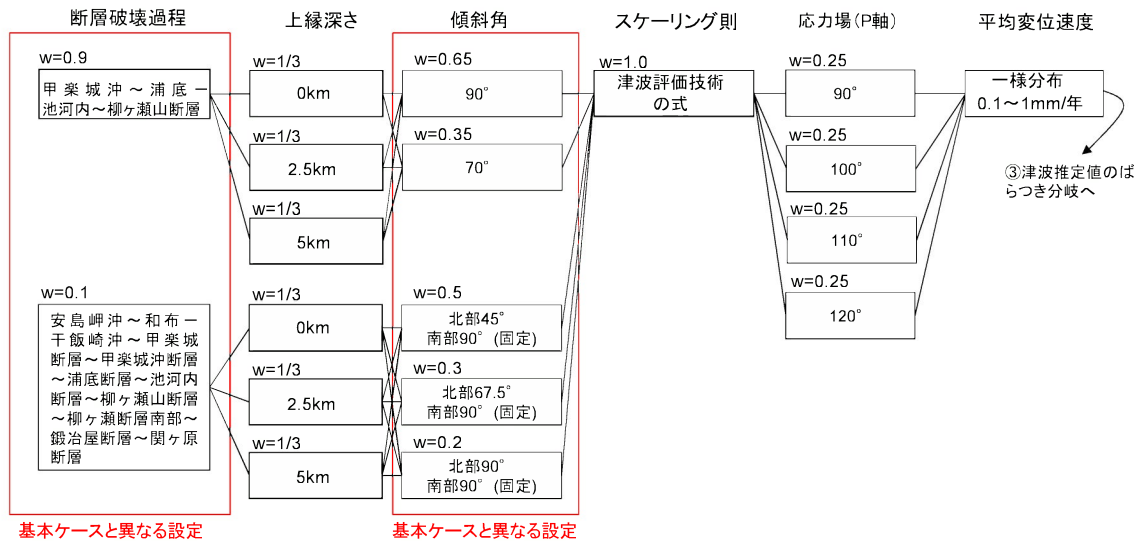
断層破壊過程

上縁深さ

傾斜角

スケーリング則

応力場（P軸）

平均変位速度

w=0.9

甲楽城沖～浦底－池河内～柳ヶ瀬山断層

w=1/3

0km

w=1/3

2.5km

w=1/3

5km

w=0.65

90°

w=0.35

70°

w=1.0

津波評価技術の式

w=0.25

90°

w=0.25

100°

w=0.25

110°

w=0.25

120°

一様分布
0.1～1mm/年

③津波推定値のばらつき分岐へ

w=0.1

安島岬沖～和布－干飯崎沖～甲楽城断層～甲楽城沖断層～浦底断層～池河内断層～柳ヶ瀬山断層～柳ヶ瀬断層南部～鍛冶屋断層～関ヶ原断層

w=1/3

0km

w=1/3

2.5km

w=1/3

5km

w=0.5

北部45°
南部90°（固定）

w=0.3

北部67.5°
南部90°（固定）

w=0.2

北部90°
南部90°（固定）

基本ケースと異なる設定

基本ケースと異なる設定